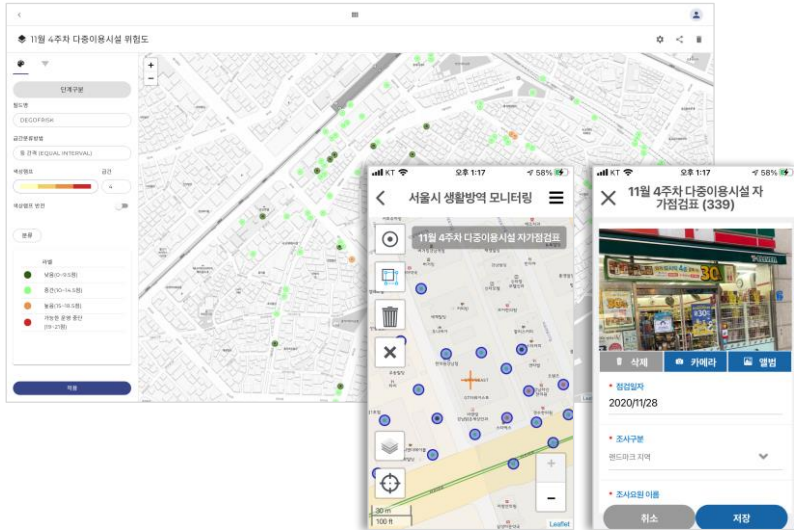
11월 4주차 다중이용시설 위험도

단계구분

필드명

DEGOFRISK

급간분류방법

등 간격 (EQUAL INTERVAL)

색상램프

급간

4

색상램프 반전

분류

라벨

낮음(0~9.5점)

중간(10~14.5점)

높음(15~19.5점)

가능한 운영 중단 (19~21점)

적용

KT 오후 1:17 58%

서울시 생활방역 모니터링

11월 4주차 다중이용시설 자가점검표

30 m

100 ft

Leaflet

KT 오후 1:17 58%

11월 4주차 다중이용시설 자가점검표 (339)

삭제

카메라

앨범

* 점검일자

2020/11/28

* 조사구분

랜드마크 지역

* 조사요원 이름

취소

저장